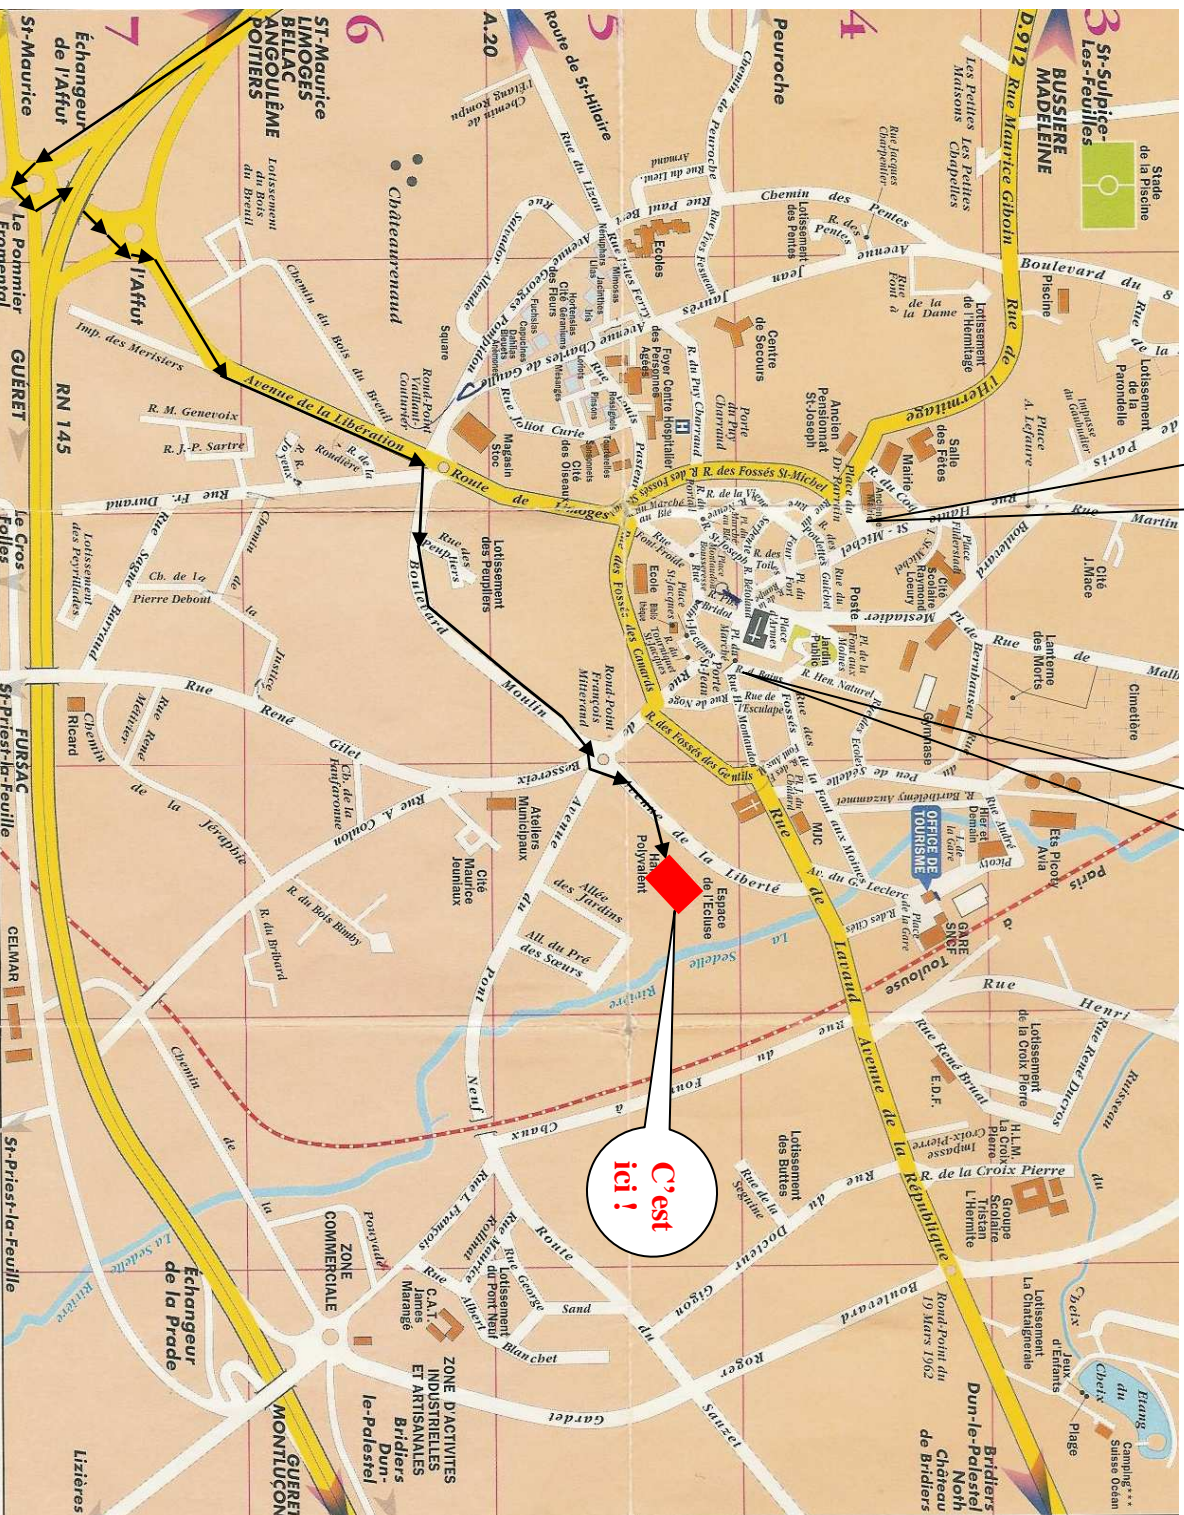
C'est ici !

3
St-Sulpice-Les-Feuilles
BUSSIERE MADELEINE
D.912 Rue Maurice Gibond
Stade de la Piscine
Les Petites Maisons
Les Petites Chapelles
Rue Jacques Charpentier
Boulevard du 8
Piscine
Lotissement de l'Hermitage
Rue de l'Hermitage
Rue de la Parondelle
Lotissement de la Parondelle
Impasse du Gaindelier
Place A. Lefaure
de Paris
Rue Martin
Salle des Fêtes
Mairie
R. du Coq
Place du Dr Darbon
Boulevard
Cité J. Macé
Cité Scolaire Raymond Loewy
Place Fiderschal
Poste
Mestadier
Pl. de Bernheusen
Rue de Malle
Lanterne des Morts
Cimetière
Gymnase
Pen de Sédelle
R. Barthélemy Auzamne
Rue André Hier et Demain
Ets Picoty Avia
Paris
OFFICE DE TOURISME
GARE SNCF
Toulouse
Place de la Gare
Av. du Gal Leclerc
MJC
Rue de Lavaud
Avenue de la République
Rue Henri
Rue René Ducros
Ruisseau du Cheix
Lotissement de la Croix Pierre
Rue René Brutal
E.D.F.
H.L.M. La Croix Pierre
Impasse Croix-Pierre
R. de la Croix Pierre
Groupe Scolaire Tristan L'Hermite
Lotissement La Châtaigneraie
Jeux d'Enfants
Plage
Etang du Cheix
Camping*** Suisse Océan
Rond-Point du 19 Mars 1962
Boulevard
Bridiers Dun-le-Palestel North Château de Bridiers

4
Peuroche
Chemin de Peuroche
Chemin des Pentes
R. des Pentes
Lotissement des Pentes
Avenue Jean Jaurès
Rue Font à la Dame
Centre de Secours
Ancien Pensionnat St-Joseph
Porte du Puy Charraud
R. du Puy Charraud
Foyer Centre Hospitalier des Personnes Agées
R. des Fossés St-Michel
St-Michel
R. des Toiles
Pl. du Fort
Place d'Armes
Jardin Public
R. Hen. Naturel
R. des Bains
Rue de l'Esculape
Rue Montaudon
Rue des Fossés
Rue de la Font aux Moines
R. des Fossés des Gentils
Rue de Noyer
Porte St-Jean
Rue de Bridiers
Place St-Jacques
Ecole
Rue Font-Froide
Au Marché au Blé
R. des Fossés des Conards

5
Route de St-Hilaire
Chemin de l'Etang Rompu
Rue du Lison
Rue du Lieut. Armand
Rue Paul Bert
Rue Yves Fesneau
Ecoles
Rue Jules Ferry
Avenue Georges Pompidou
Avenue Charles de Gaulle
Rue Salvador Allende
Mimosas
Cité des Fleurs
Rue Louis Pasteur
Rue Joliot Curie
Cité des Oiseaux
Magasin Stoc
Route de Limoges
Square
Lotissement des Peupliers
Rue des Peupliers
Boulevard Moulin
Rond-Point François Mitterand
Boulevard Bosserette
Avenue de la Liberté
Halle Polyvalent
Espace de l'Ecluse
La Sédelle
Rivière
Ateliers Municipaux
Avenue du Pont Neuf
Allée des Jardins
All. du Pré des Sœurs
Rue de la Chaux
Rue du Four à Chaux
Lotissement des Buttes
Rue de la Séguine
Rue du Docteur Gigon
Boulevard Roger Sauzet
Route de Sand
Rue Georges Blanchet
Lotissement du Pont Neuf
Rue Maurice Rollinat
Rue Albert
Rue L. François
C.A.T. James Marangé
Rue Garde
A.20

6
ST-Maurice LIMOGES BELLAC ANGOULÊME POITIERS
Châteaurenaud
Lotissement du Bois du Breuil
Chemin du Bois du Breuil
Rond-Point Vaillant-Couturier
Avenue de la Libération
R. M. Genevoix
R. J.-P. Sartre
R. de la Rondière
R. R. Joyeux
Rue Fr. Durand
Chemin de la Justice
Ch. de la Pierre Debout
Rue Ségne Barraud
Lotissement des Peyrilladdes
Rue René Gilet
Ch. de la Fanfaronne
Rue A. Coulon
Cité Maurice Jeulaux
Rue René Mettivier
Chemin Ricard
Chemin de la Jérapbie
R. du Bois Bimby
R. du Brébard
Chemin de la Poyade
ZONE COMMERCIALE
Echangeur de la Prade
ZONE D'ACTIVITES INDUSTRIELLES ET ARTISANALES
Bridiers Dun-le-Palestel
CELMAR
La Sédelle Rivière

7
Echangeur de l'Affut
l'Affut
St-Maurice
Imp. des Merisiers
RN 145
Le Pommier Fromental
GUÉRET
Le Cros Folles
FURSAC St-Priest-la-Feuille
St-Priest-la-Feuille
GUÉRET MONTLUÇON
Lizières